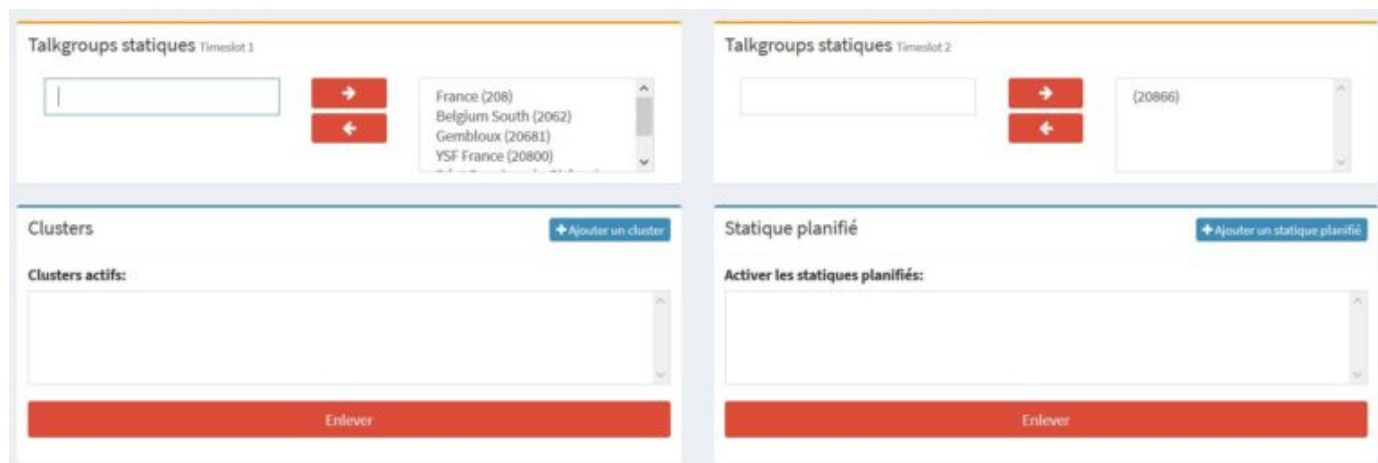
Talkgroups statiques Timeslot 1

→
←

France (208)
Belgium South (2062)
Gembloux (20681)
YSF France (20800)
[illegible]

Clusters

+ Ajouter un cluster

Clusters actifs:

Enlever

Talkgroups statiques Timeslot 2

→
←

(20866)

Statique planifié

+ Ajouter un statique planifié

Activer les statiques planifiés:

Enlever